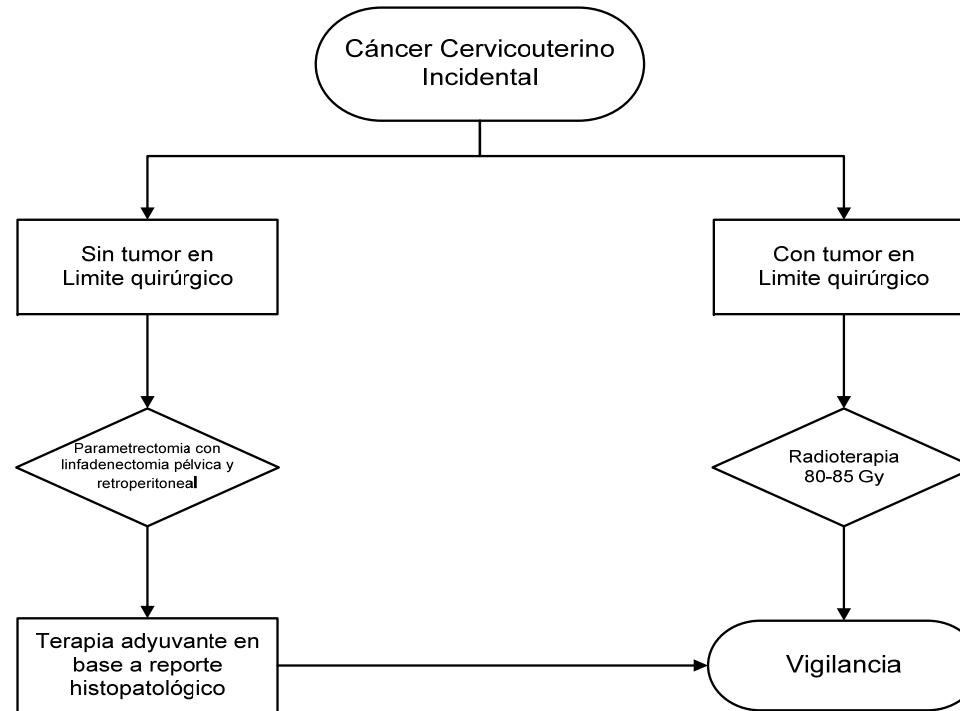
Cáncer Cervicouterino Incidental

Sin tumor en Limite quirúrgico

Con tumor en Limite quirúrgico

Parametrectomia con linfadenectomia pélvica y retroperitoneal

Radioterapia 80-85 Gy

Terapia adyuvante en base a reporte histopatológico

Vigilancia